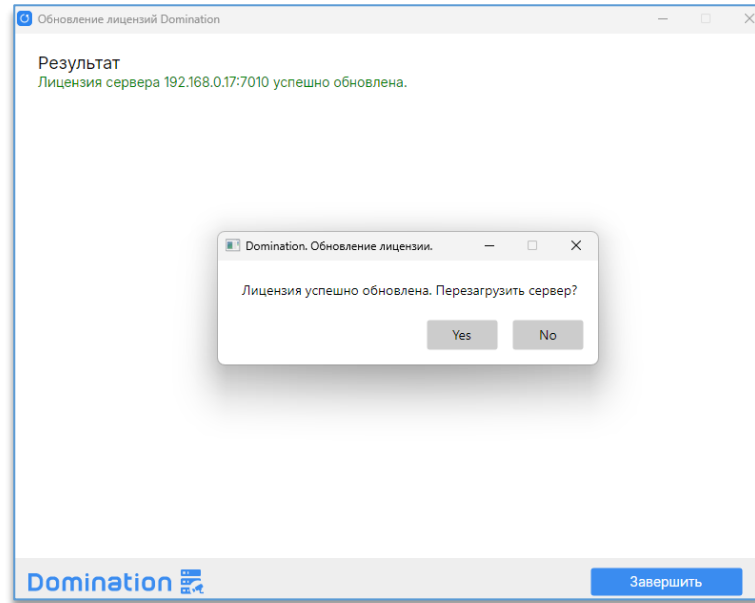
Обновление лицензий Domination

Результат
Лицензия сервера 192.168.0.17:7010 успешно обновлена.

Domination. Обновление лицензии.

Лицензия успешно обновлена. Перезагрузить сервер?

Yes
No

Domination

Завершить